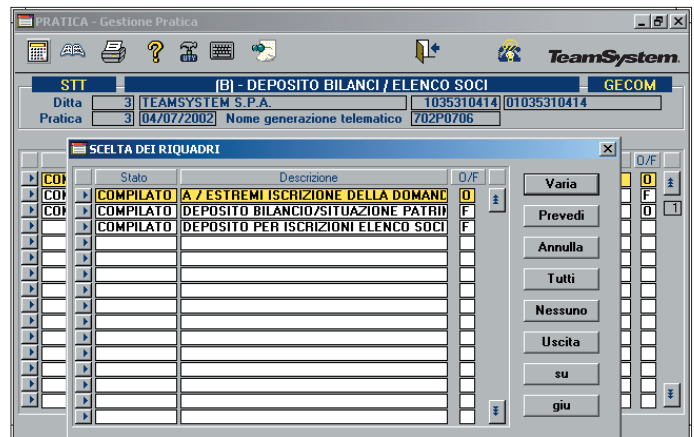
PRATICA - Gestione Pratica

TeamSystem

STT [B] - DEPOSITO BILANCI / ELENCO SOCI GECOM

Ditta 3 TEAMSYSTEM S.P.A. 1035310414 01035310414

Pratica 3 04/07/2002 Nome generazione telematico 702P0706

SCELTA DEI RIQUADRI

| Stato | Descrizione | O/F |
|---|---|---|
| COMPILATO | A / ESTREMI ISCRIZIONE DELLA DOMAND | O |
| COMPILATO | DEPOSITO BILANCIO/SITUAZIONE PATRIN | F |
| COMPILATO | DEPOSITO PER ISCRIZIONI ELENCO SOCI | F |

Varia
Prevedi
Annulla
Tutti
Nessuno
Uscita
su
giu

COM
COM
COM

O/F
O
F
O
1